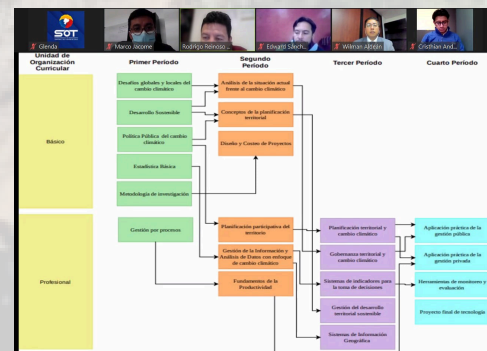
Glenda
Marco Jácome
Rodrigo Reinoso ...
Edward Stech...
Wilman Alteán
Cristhian And...
SOT

Unidad de Organización Curricular
Primer Periodo
Segundo Periodo
Tercer Periodo
Cuarto Periodo

Básico
Desafíos globales y locales del cambio climático
Desarrollo Sostenible
Política Pública del cambio climático
Estadística Básica
Metodología de investigación
Análisis de la situación actual frente al cambio climático
Conceptos de la planificación territorial
Diseño y Gestión de Proyectos

Profesional
Gestión por procesos
Planificación participativa del territorio
Gestión de la Información y Análisis de Datos con enfoque de cambio climático
Fundamentos de la Productividad
Planificación territorial y cambio climático
Gobernanza territorial y cambio climático
Sistemas de indicadores para la toma de decisiones
Gestión del desarrollo territorial sostenible
Sistemas de Información Geográfica
Aplicación práctica de la gestión pública
Aplicación práctica de la gestión privada
Herramientas de monitoreo y evaluación
Proyecto final de tecnología